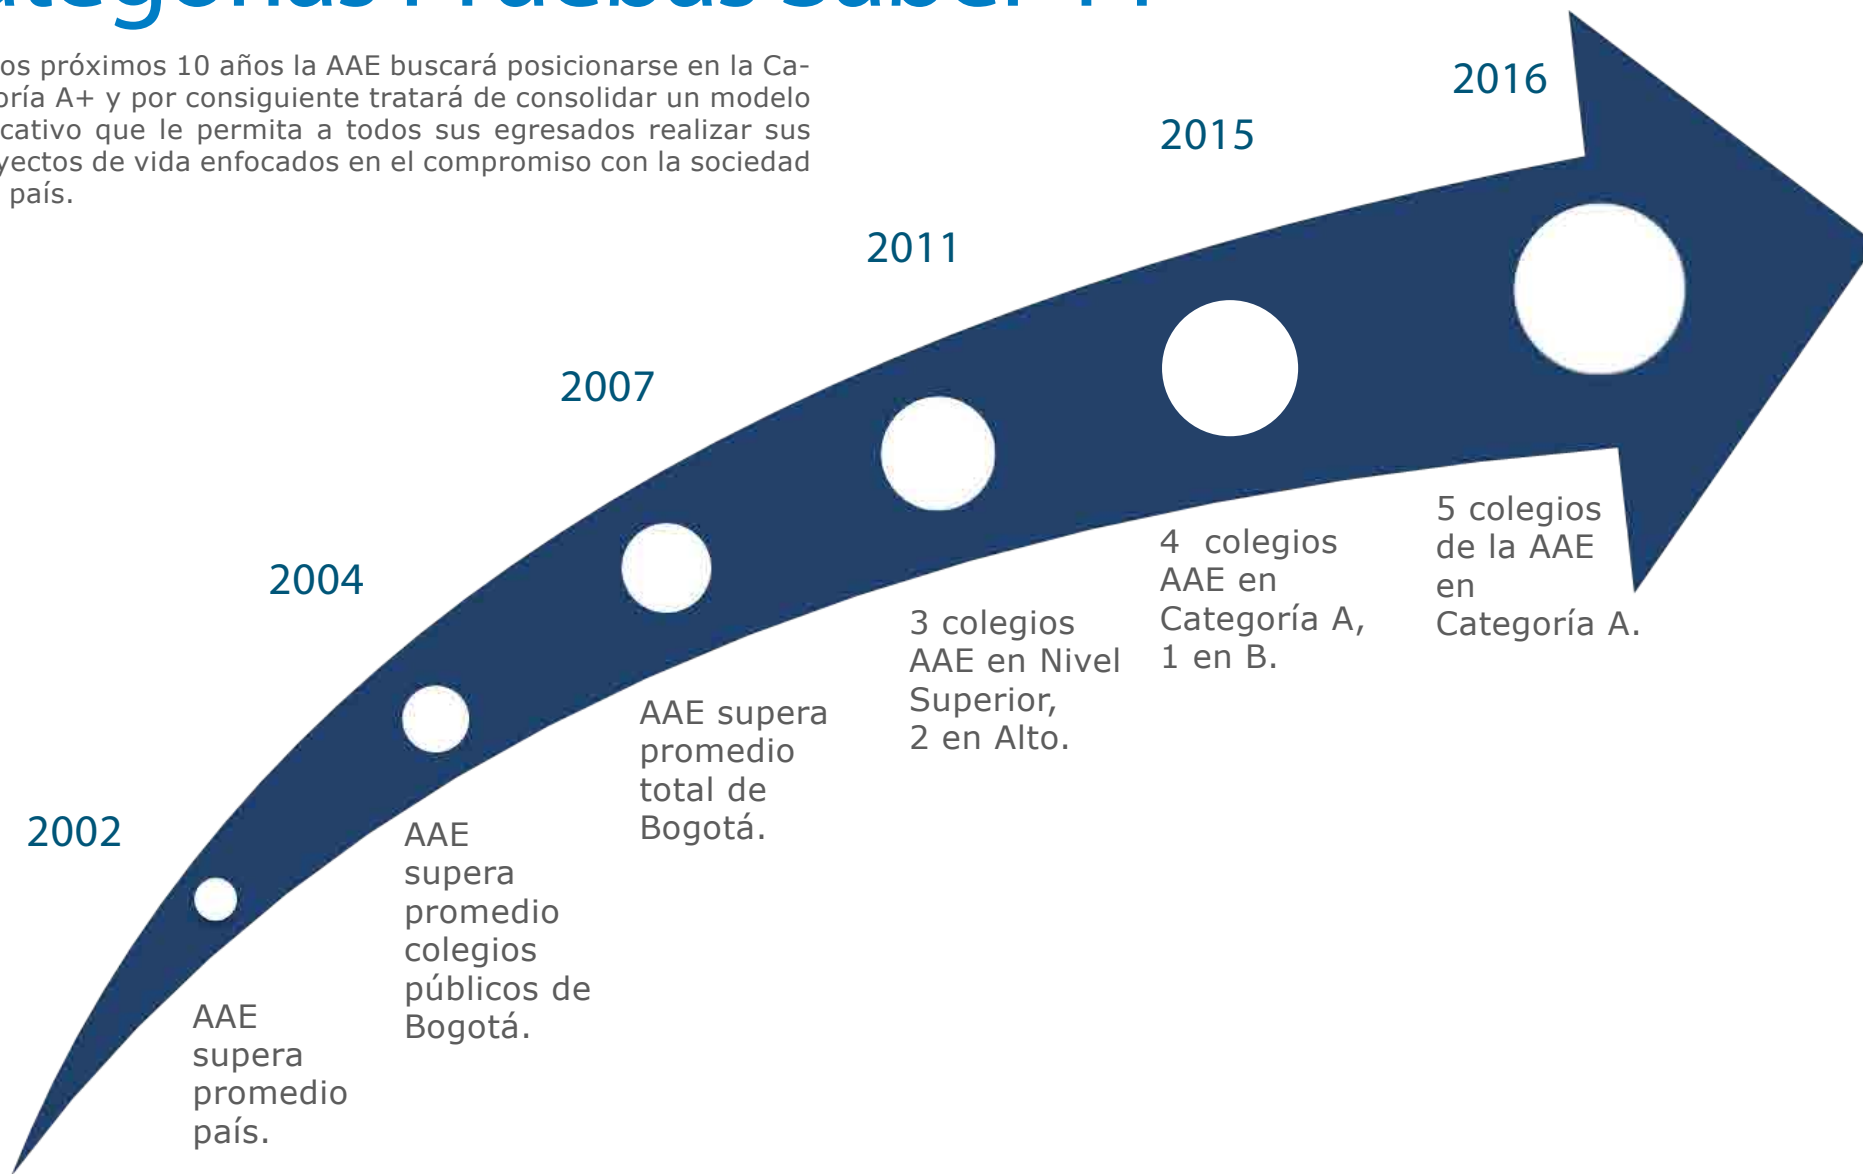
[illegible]

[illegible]os próximos 10 años la AAE buscará posicionarse en la Ca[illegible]ría A+ y por consiguiente tratará de consolidar un modelo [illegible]cativo que le permita a todos sus egresados realizar sus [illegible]yectos de vida enfocados en el compromiso con la sociedad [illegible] país.

2016

2015

2011

2007

2004

2002

AAE supera promedio país.

AAE supera promedio colegios públicos de Bogotá.

AAE supera promedio total de Bogotá.

3 colegios AAE en Nivel Superior, 2 en Alto.

4 colegios AAE en Categoría A, 1 en B.

5 colegios de la AAE en Categoría A.